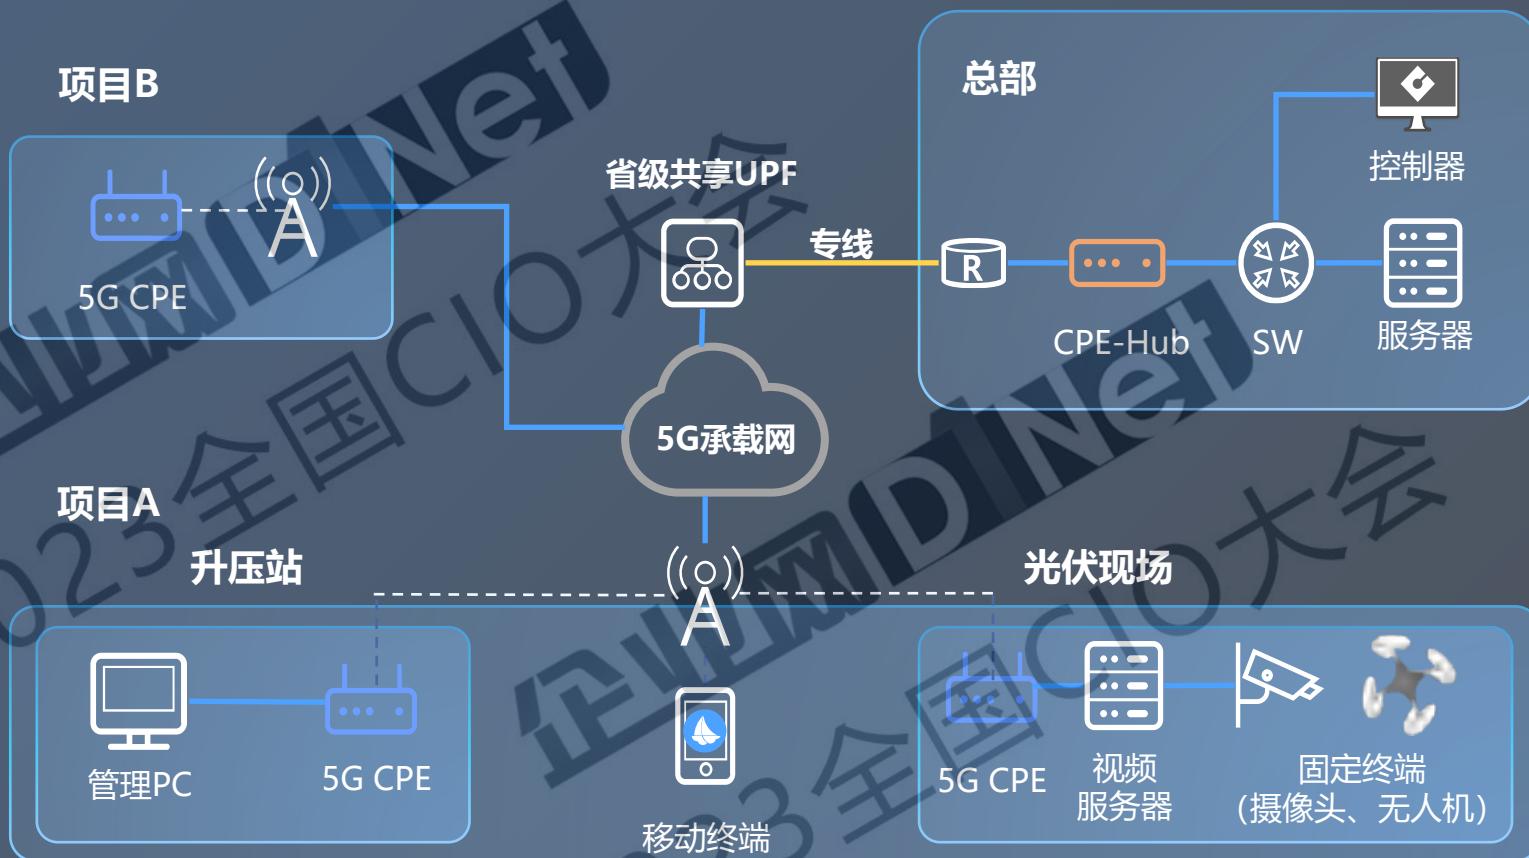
项目B

5G CPE

省级共享UPF

专线

总部

控制器

R

CPE-Hub

SW

服务器

5G承载网

项目A

升压站

管理PC

5G CPE

移动终端

光伏现场

5G CPE

视频服务器

固定终端（摄像头、无人机）

企业网D1Net 2023全国CIO大会

企业网D1Net 2023全国CIO大会